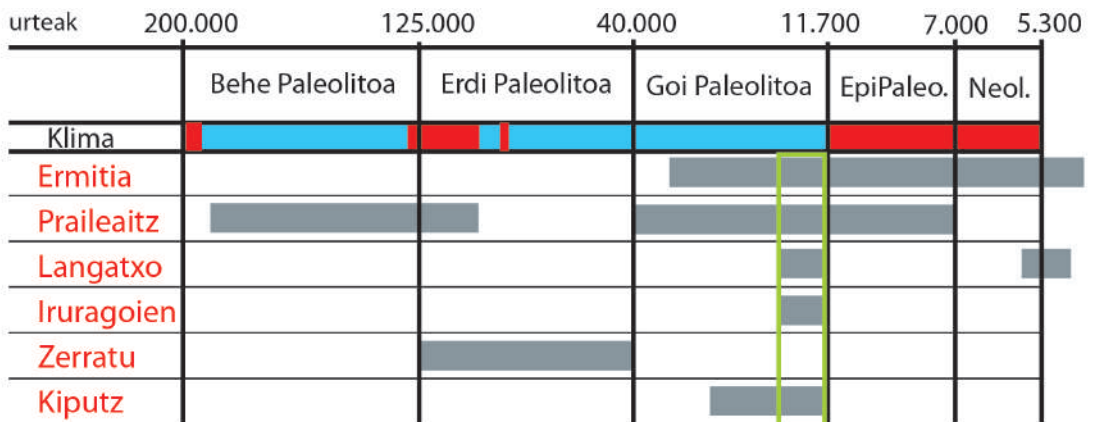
| urteak | 200.000 | 125.000 | 40.000 | 11.700 | 7.000 | 5.300 |
|---|---|---|---|---|---|---|
| | Behe Paleolitoa | Erdi Paleolitoa | Goi Paleolitoa | EpiPaleo. | Neol. | |
| Klima | | | | | | |
| Ermitia | | | | | | |
| Praileaitz | | | | | | |
| Langatxo | | | | | | |
| Iruragoien | | | | | | |
| Zerratu | | | | | | |
| Kiputz | | | | | | |